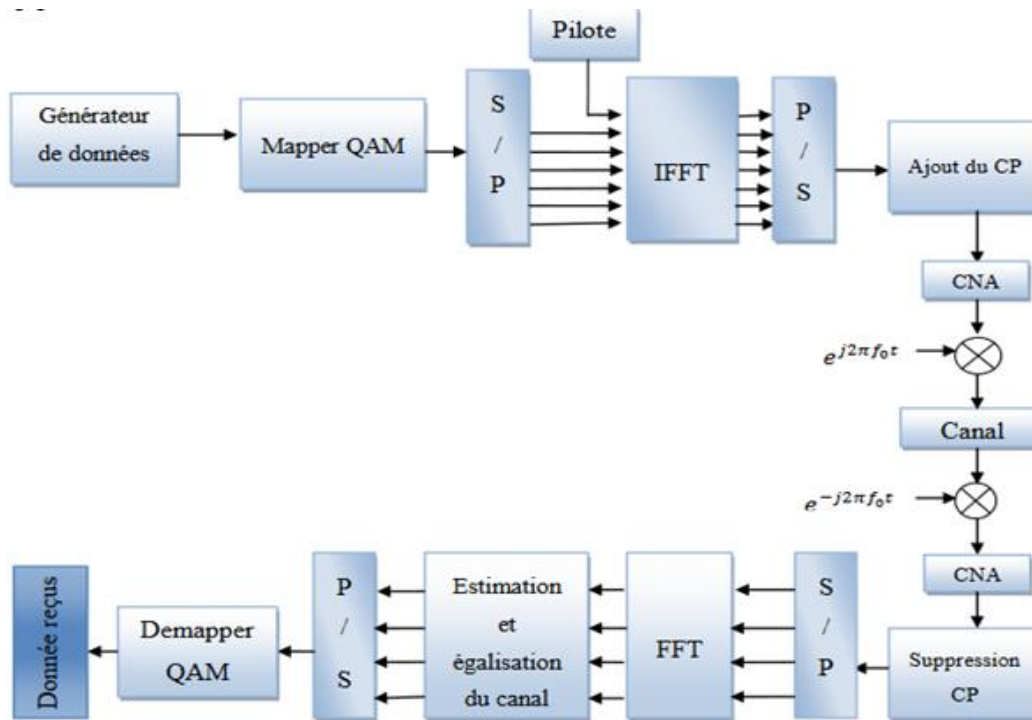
Pilote

Générateur de données

Mapper QAM

S / P

IFFT

P / S

Ajout du CP

CNA

$e^{j2\pi f_0 t}$

Canal

$e^{-j2\pi f_0 t}$

CNA

Suppression CP

S / P

FFT

Estimation et égalisation du canal

P / S

Demapper QAM

Donnée reçus